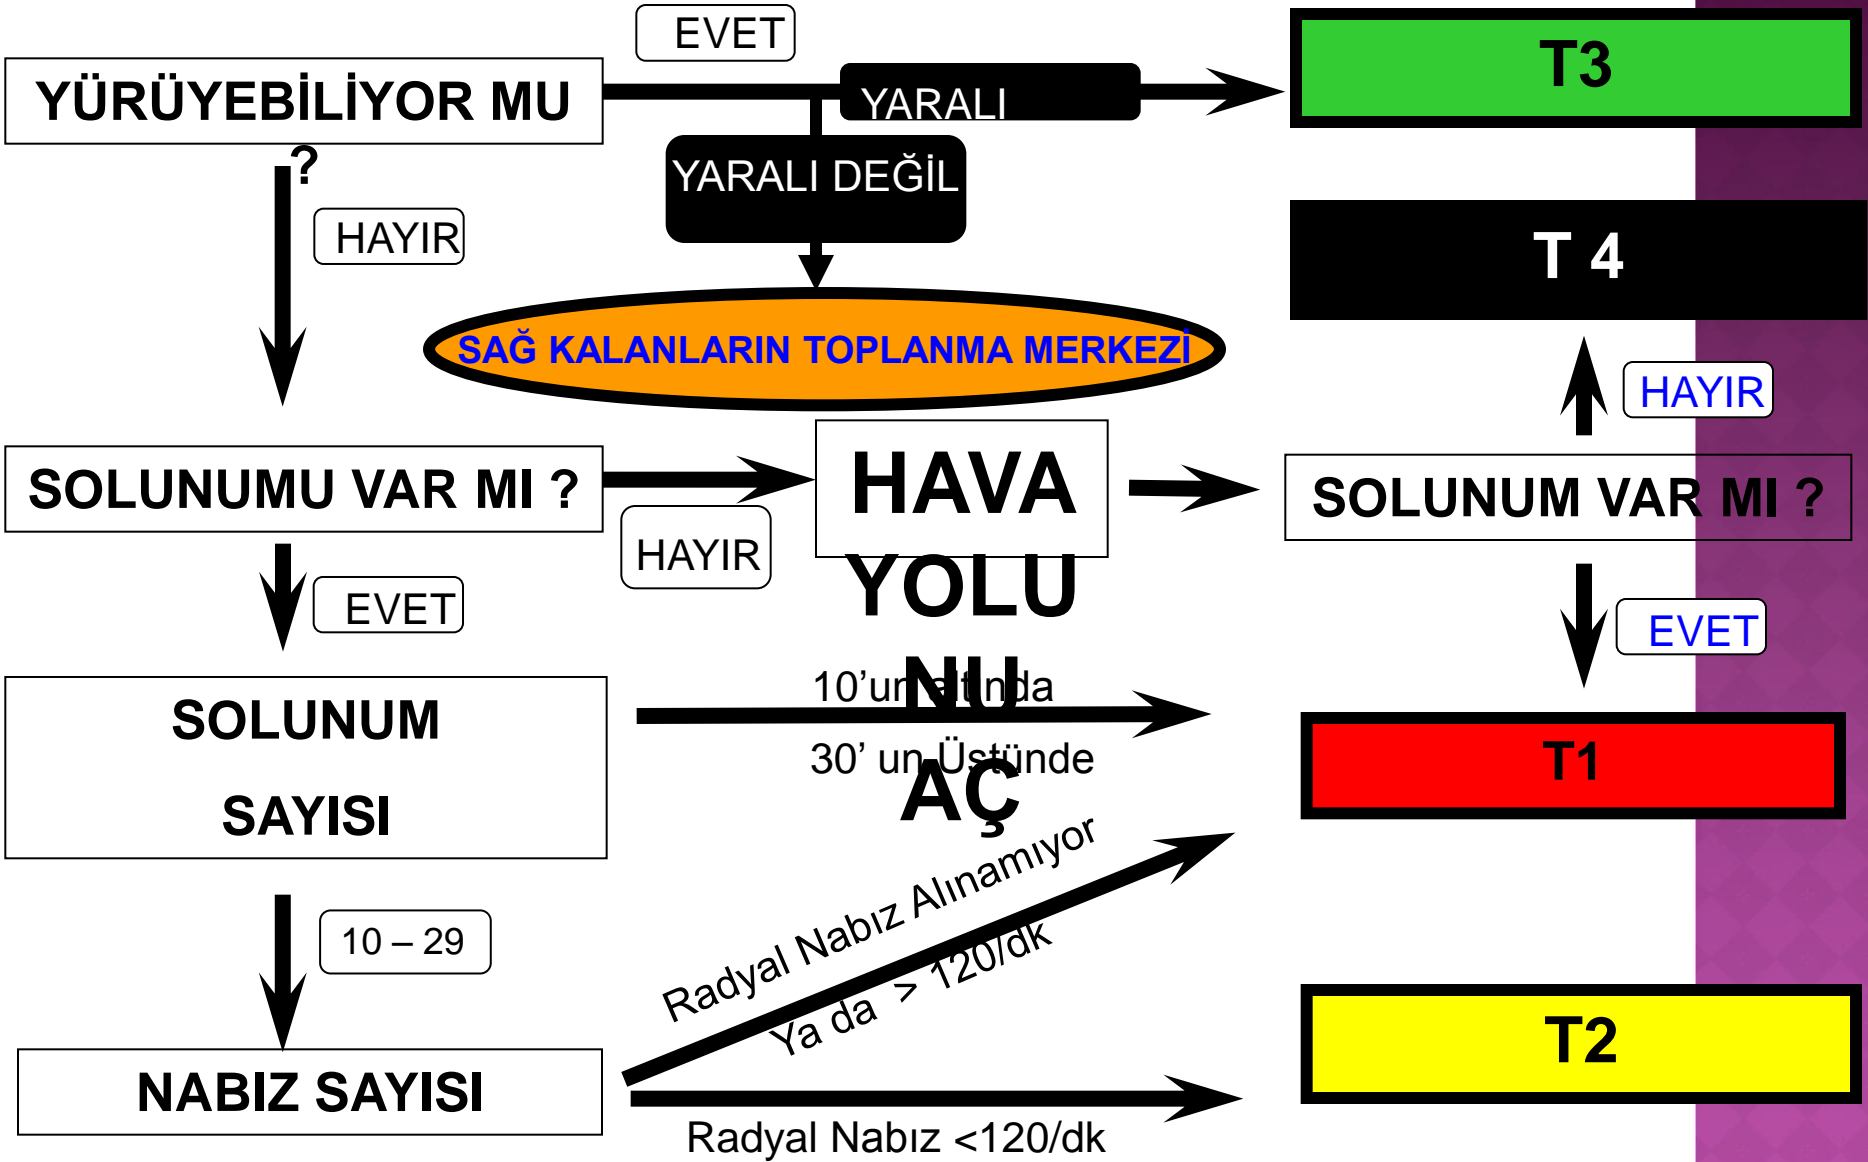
EVET

YÜRÜYEBİLİYOR MU ?

YARALI

T3

YARALI DEĞİL

HAYIR

T 4

SAĞ KALANLARIN TOPLANMA MERKEZİ

HAYIR

SOLUNUMU VAR MI ?

HAVA YOLU NU AÇ

SOLUNUM VAR MI ?

HAYIR

EVET

EVET

SOLUNUM SAYISI

10'un altında

30' un Üstünde

T1

Radyal Nabız Alınamıyor Ya da > 120/dk

10 – 29

T2

NABIZ SAYISI

Radyal Nabız <120/dk